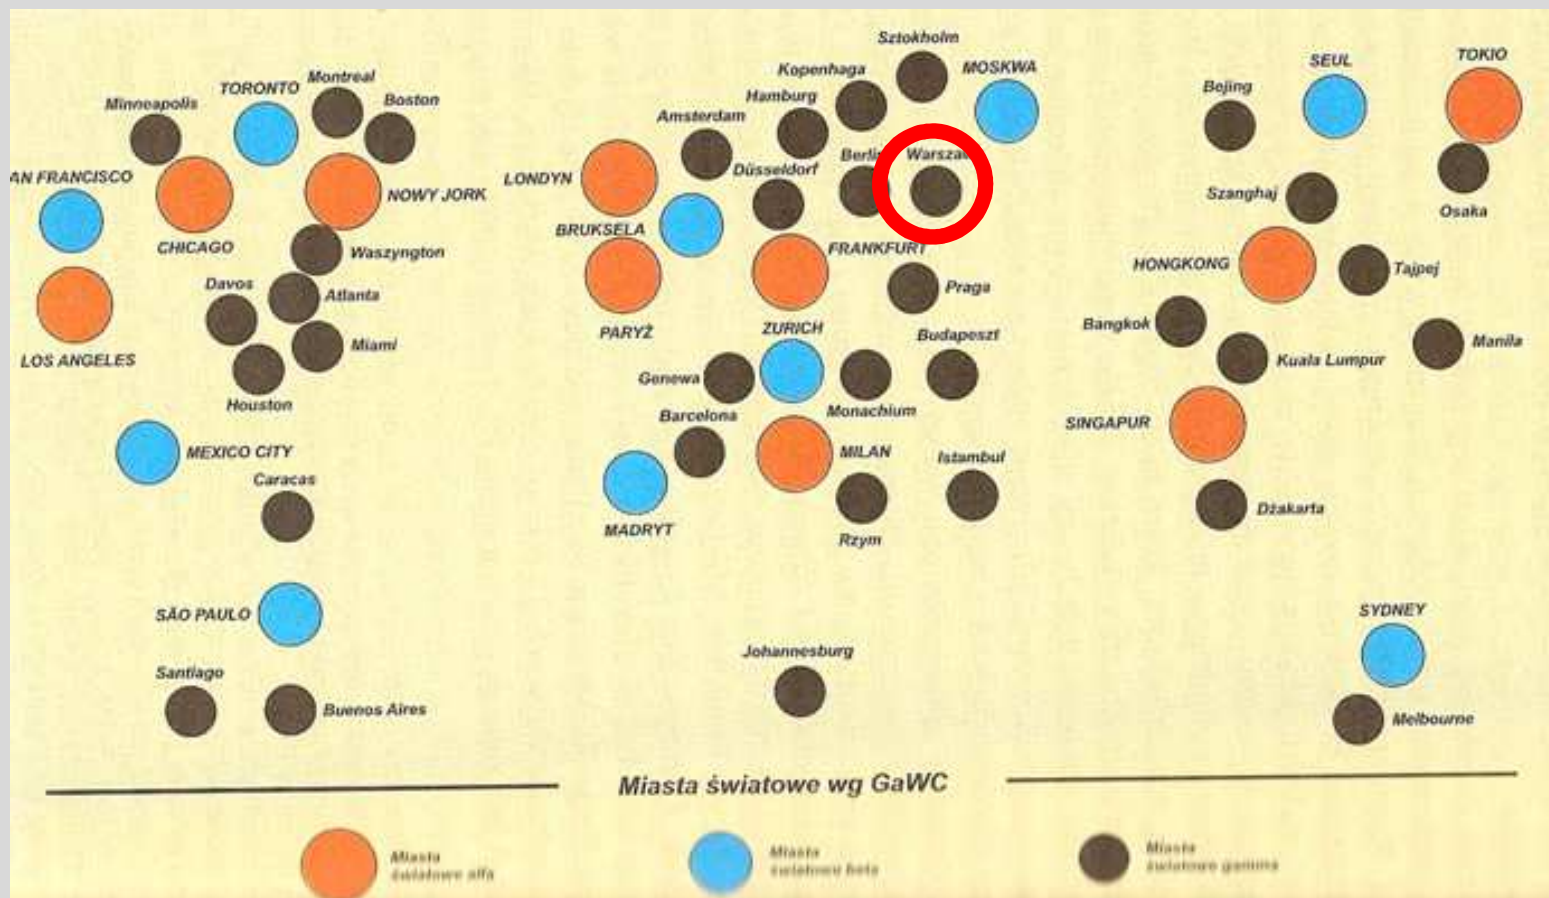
Sztokholm
MOSKWA
Kopenhaga
Hamburg
Amsterdam
Düsseldorf
Berli
Warsza
LONDYN
BRUKSELA
FRANKFURT
Praga
PARYŻ
ZURICH
Budapeszt
Genewa
Monachium
Barcelona
MILAN
Istambul
MADRYT
Rzym
Johannesburg

Minneapolis
TORONTO
Montreal
Boston
AN FRANCISCO
CHICAGO
NOWY JORK
Waszyngton
Davos
Atlanta
LOS ANGELES
Miami
Houston
MEXICO CITY
Caracas
SÃO PAULO
Santiago
Buenos Aires

Bejing
SEUL
TOKIO
Osaka
Szanghaj
HONGKONG
Tajpej
Bangkok
Kuala Lumpur
Manila
SINGAPUR
Dżakarta
SYDNEY
Melbourne

Miasta światowe wg GaWC

Miasta światowe alfa
Miasta światowe beta
Miasta światowe gamma